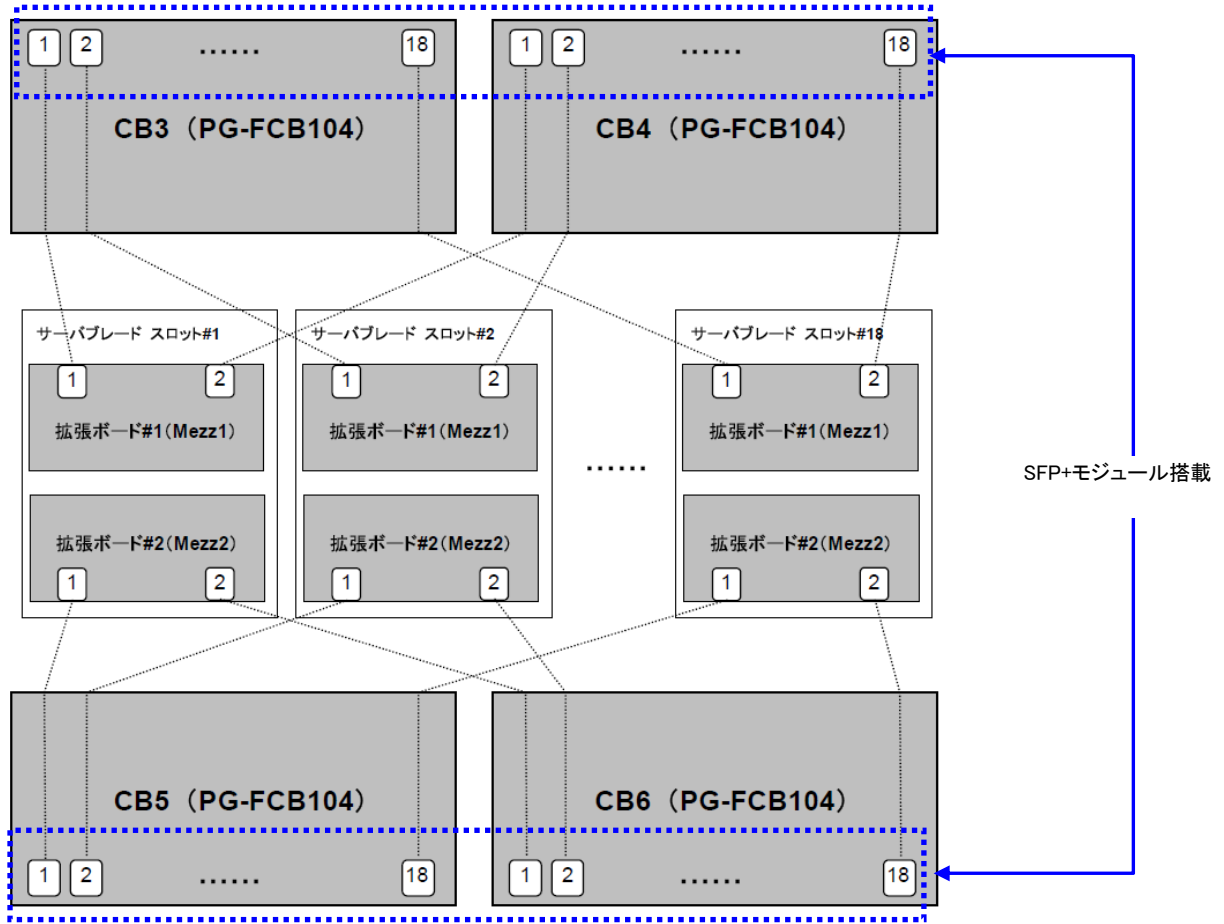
1 2 ...... 18
CB3（PG-FCB104）

1 2 ...... 18
CB4（PG-FCB104）

サーバブレード スロット#1
1 2
拡張ボード#1（Mezz1）
拡張ボード#2（Mezz2）
1 2

サーバブレード スロット#2
1 2
拡張ボード#1（Mezz1）
拡張ボード#2（Mezz2）
1 2

......

サーバブレード スロット#18
1 2
拡張ボード#1（Mezz1）
拡張ボード#2（Mezz2）
1 2

SFP+モジュール搭載

CB5（PG-FCB104）
1 2 ...... 18

CB6（PG-FCB104）
1 2 ...... 18